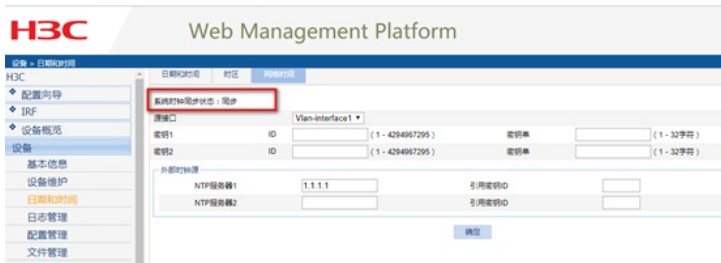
H3C Web Management Platform

设备 > 日期和时间

H3C
配置向导
IRF
设备概览
设备
基本信息
设备维护
日期和时间
日志管理
配置管理
文件管理

日期和时间 时区 网络时间

系统时钟同步状态：同步

源接口 Vlan-interface1

| 密钥1 | ID | | ( 1 - 4294967295 ) | 密钥串 | | ( 1 - 32字符 ) |
|---|---|---|---|---|---|---|
| 密钥2 | ID | | ( 1 - 4294967295 ) | 密钥串 | | ( 1 - 32字符 ) |

外部时钟源

| NTP服务器1 | 1.1.1.1 | 引用密钥ID | |
|---|---|---|---|
| NTP服务器2 | | 引用密钥ID | |

确定